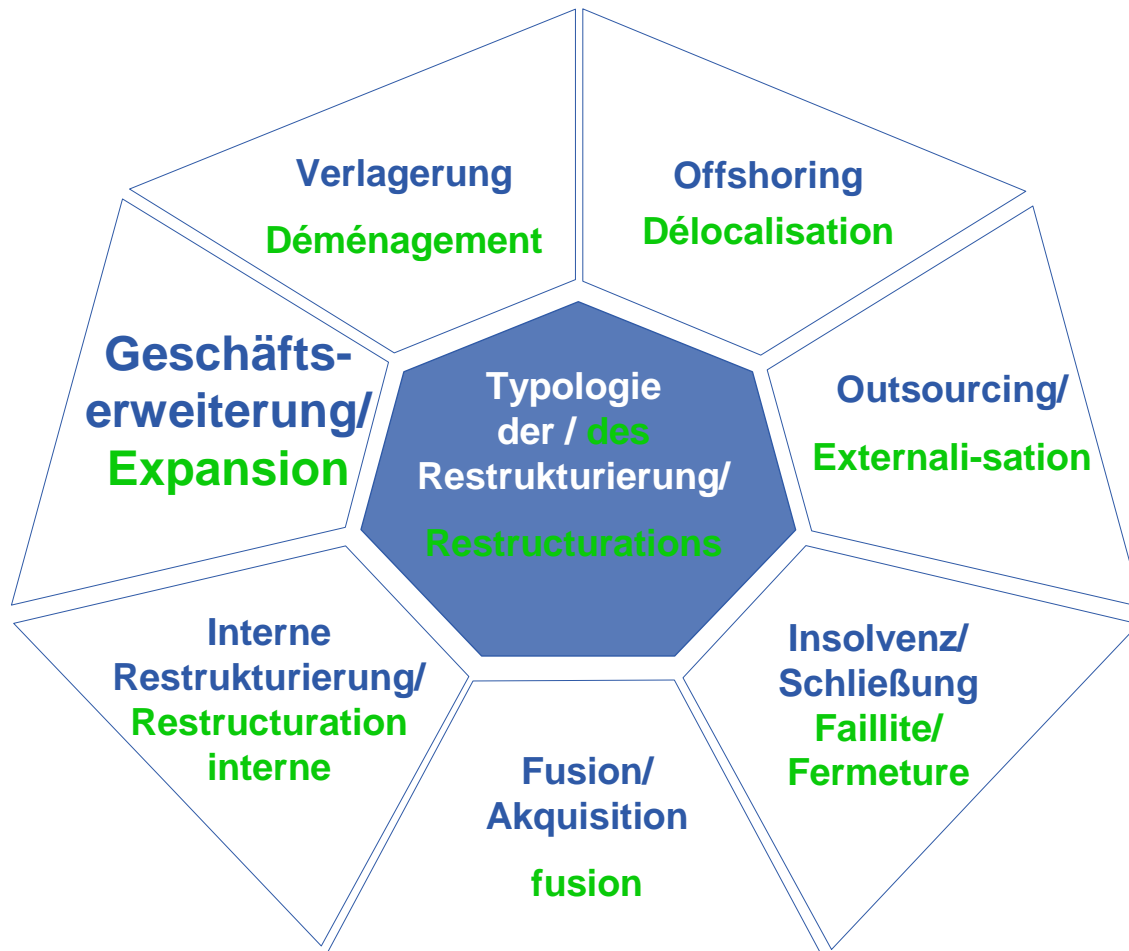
Typologie der / des Restrukturierung/

Restructurations

Verlagerung

Déménagement

Offshoring

Délocalisation

Outsourcing/

Externali-sation

Insolvenz/
Schließung
Faillite/
Fermeture

Fusion/
Akquisition

fusion

Interne
Restrukturierung/
Restructuration
interne

Geschäftserweiterung/
Expansion